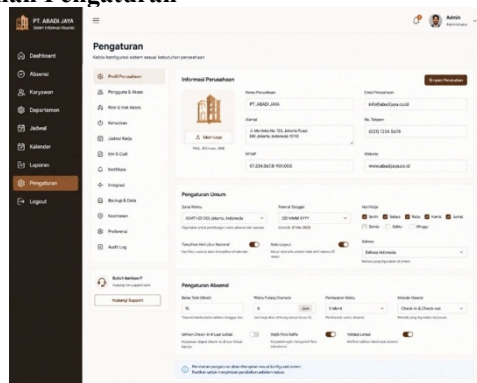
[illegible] Pengaturan

PT. ABADI JAYA
Sistem Informasi Absensi

Admin
Administrator

Dashboard
Absensi
Karyawan
Departemen
Jadwal
Kalender
Laporan
Pengaturan
Logout

Pengaturan
Kelola konfigurasi sistem sesuai kebutuhan perusahaan

Profil Perusahaan
Pengguna & Akses
Role & Hak Akses
Kehadiran
Jadwal Kerja
Izin & Cuti
Notifikasi
Integrasi
Backup & Data
Keamanan
Preferensi
Audit Log

Butuh bantuan?
Hubungi tim support kami
Hubungi Support

Informasi Perusahaan
Simpan Perubahan

Ubah Logo
PNG, JPG max. 2MB

Nama Perusahaan
PT. ABADI JAYA
Email Perusahaan
info@abadijaya.co.id
Alamat
Jl. Merdeka No. 123, Jakarta Pusat
DKI Jakarta, Indonesia 10110
No. Telepon
(021) 1234 5678
NPWP
01.234.567.8-901.000
Website
www.abadijaya.co.id

Pengaturan Umum
Zona Waktu
(GMT+07:00) Jakarta, Indonesia
Format Tanggal
DD MMM YYYY
Hari Kerja
Senin Selasa Rabu Kamis Jumat
Sabtu Minggu
Tampilkan Hari Libur Nasional
Bahasa
Bahasa Indonesia

Pengaturan Absensi
Batas Telat (Menit)
15
Waktu Pulang Otomatis
Jam
Pembulatan Waktu
5 Menit
Metode Absensi
Check-in & Check-out
Izinkan Check-in di Luar Lokasi
Wajib Foto Selfie
Validasi Lokasi

Perubahan pengaturan akan diterapkan secara langsung. Pastikan untuk menyimpan perubahan sebelum keluar.